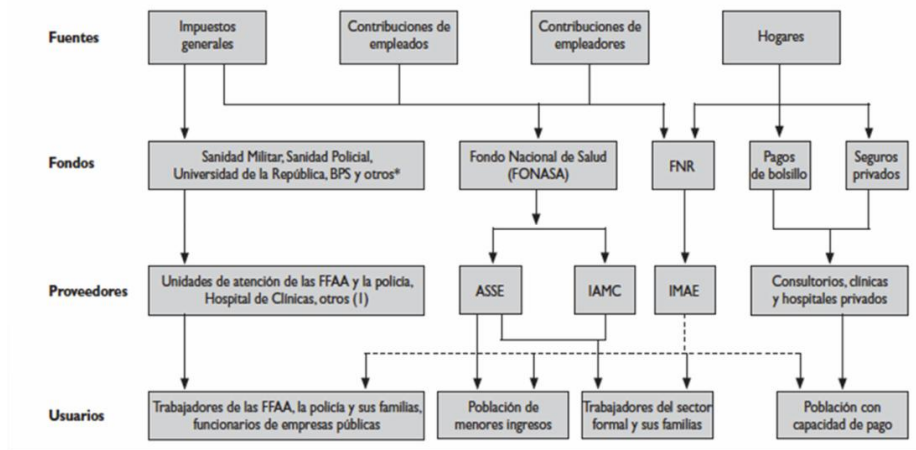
Fuentes

Impuestos generales

Contribuciones de empleados

Contribuciones de empleadores

Hogares

Fondos

Sanidad Militar, Sanidad Policial, Universidad de la República, BPS y otros*

Fondo Nacional de Salud (FONASA)

FNR

Pagos de bolsillo

Seguros privados

Proveedores

Unidades de atención de las FFAA y la policía, Hospital de Clínicas, otros (1)

ASSE

IAMC

IMAE

Consultorios, clínicas y hospitales privados

Usuarios

Trabajadores de las FFAA, la policía y sus familias, funcionarios de empresas públicas

Población de menores ingresos

Trabajadores del sector formal y sus familias

Población con capacidad de pago